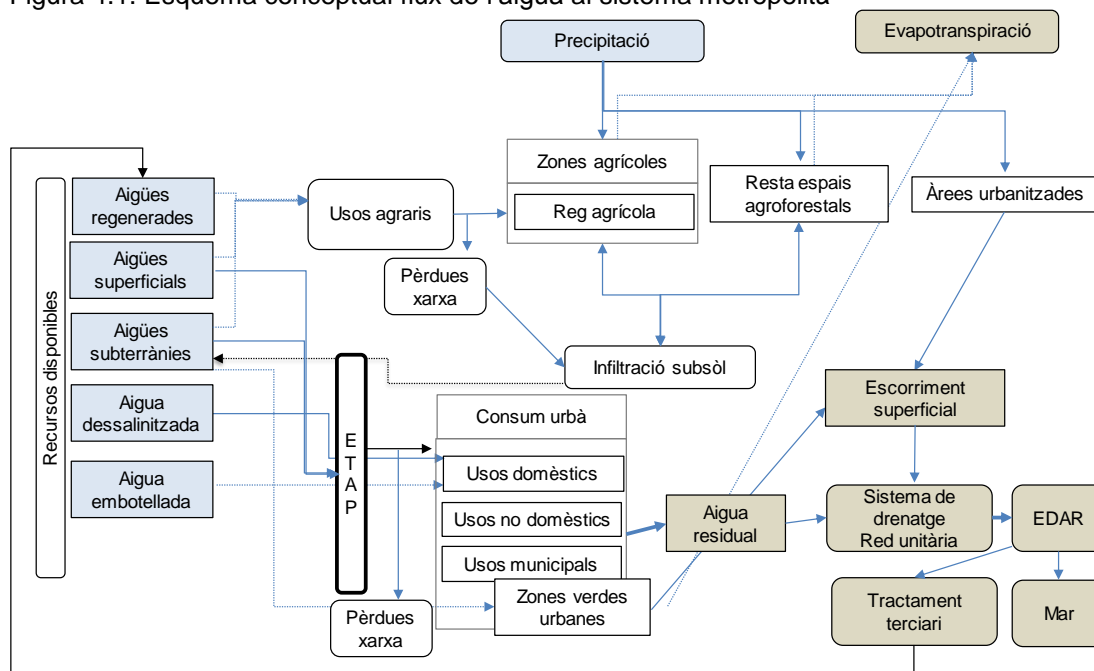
Figura 1.1. Esquema conceptual flux de l'aigua al sistema metropolità

Precipitació

Evapotranspiració

Zones agrícoles

Reg agrícola

Resta espais agroforestals

Àrees urbanitzades

Recursos disponibles

Aigües regenerades

Aigües superficials

Aigües subterrànies

Aigua dessalinitzada

Aigua embotellada

Usos agraris

Pèrdues xarxa

Infiltració subsòl

E T A P

Consum urbà

Usos domèstics

Usos no domèstics

Usos municipals

Zones verdes urbanes

Pèrdues xarxa

Escorriment superficial

Aigua residual

Sistema de drenatge Red unitària

EDAR

Tractament terciari

Mar